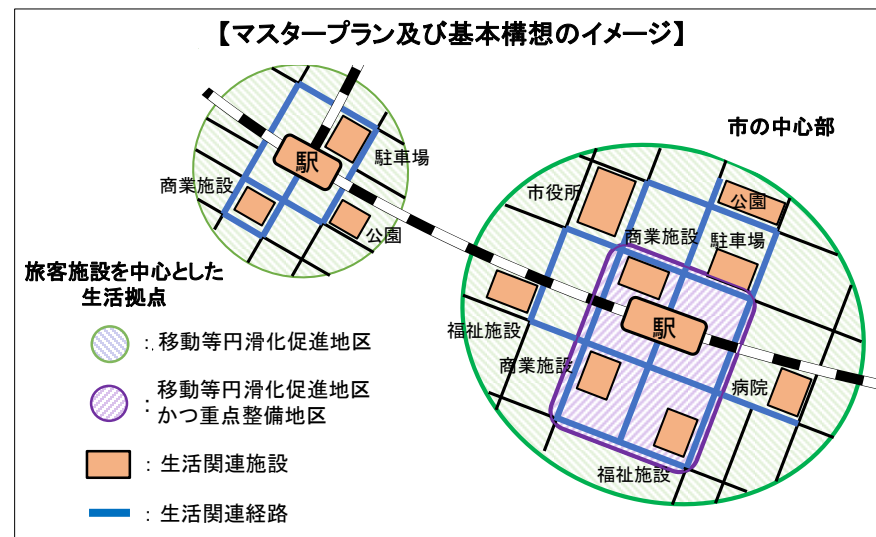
【マスタープラン及び基本構想のイメージ】

駅
駐車場
商業施設
公園

旅客施設を中心とした生活拠点

市の中心部
市役所
公園
商業施設
駐車場
福祉施設
駅
商業施設
病院
福祉施設

：移動等円滑化促進地区
：移動等円滑化促進地区かつ重点整備地区
：生活関連施設
：生活関連経路